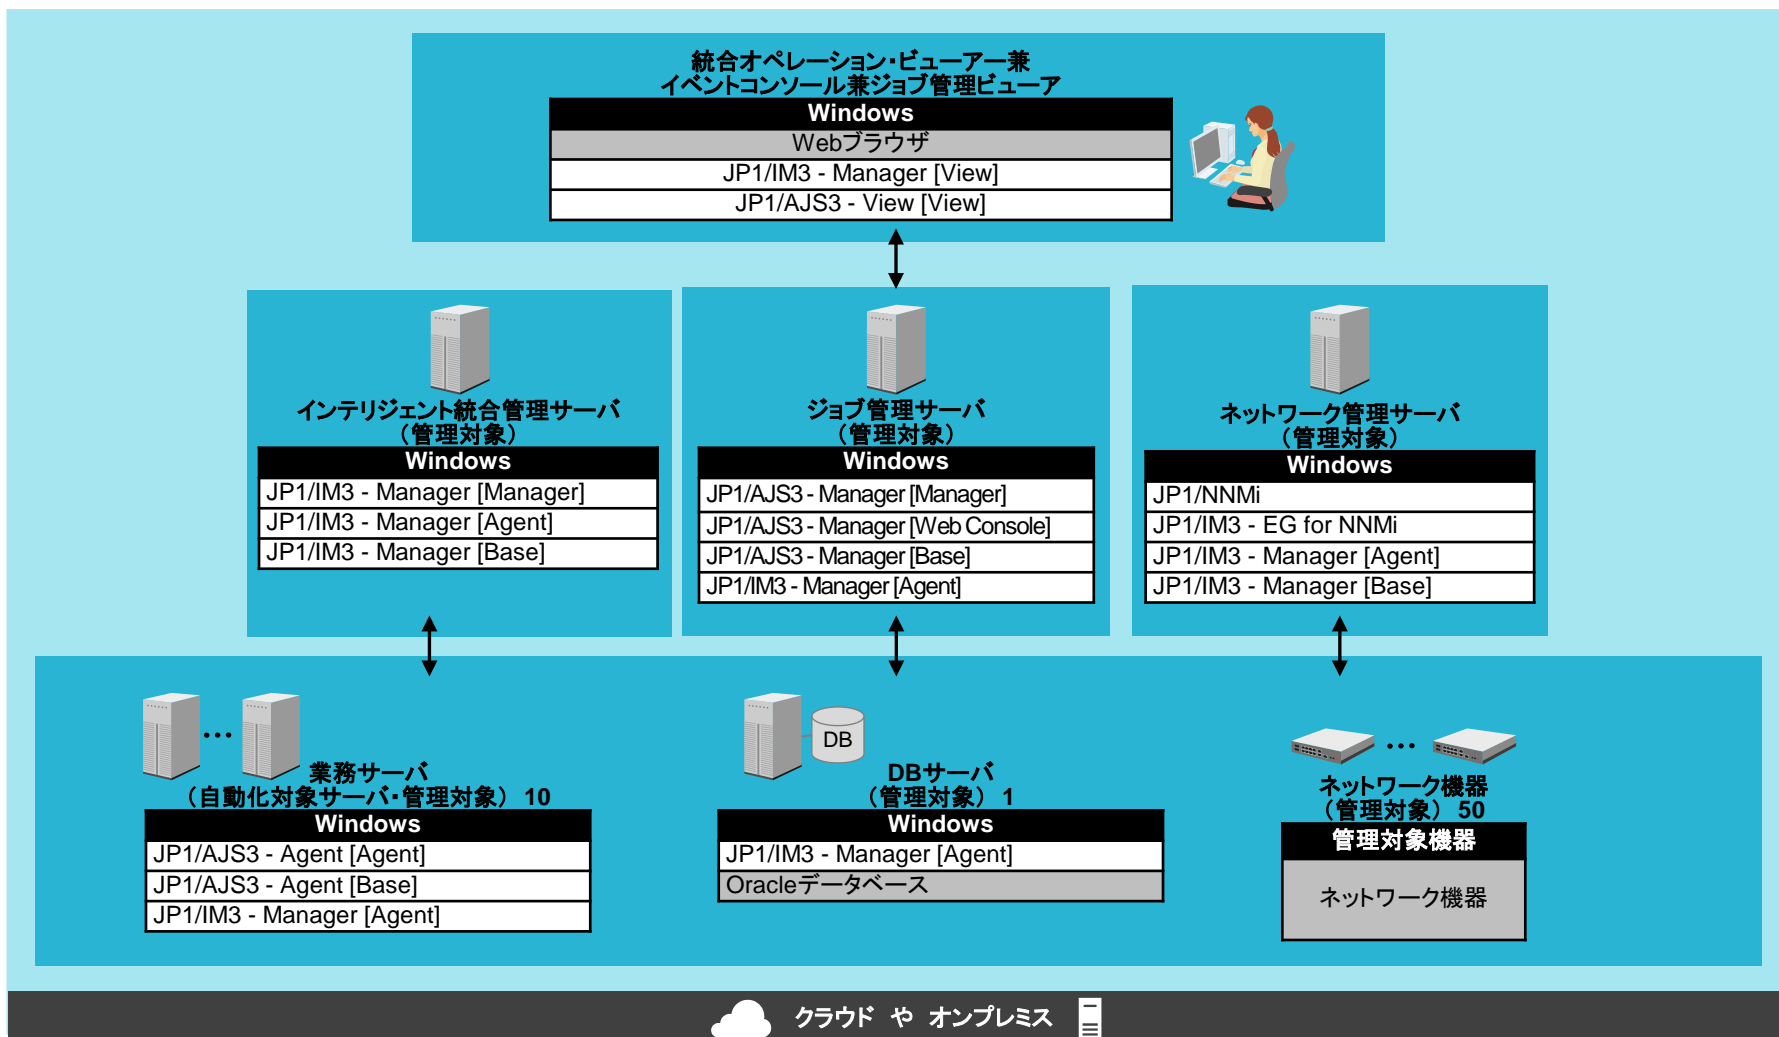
統合オペレーション・ビューアー兼
イベントコンソール兼ジョブ管理ビューア

Windows
Webブラウザ
JP1/IM3 - Manager [View]
JP1/AJS3 - View [View]

インテリジェント統合管理サーバ
（管理対象）

Windows
JP1/IM3 - Manager [Manager]
JP1/IM3 - Manager [Agent]
JP1/IM3 - Manager [Base]

ジョブ管理サーバ
（管理対象）

Windows
JP1/AJS3 - Manager [Manager]
JP1/AJS3 - Manager [Web Console]
JP1/AJS3 - Manager [Base]
JP1/IM3 - Manager [Agent]

ネットワーク管理サーバ
（管理対象）

Windows
JP1/NNMi
JP1/IM3 - EG for NNMi
JP1/IM3 - Manager [Agent]
JP1/IM3 - Manager [Base]

…
業務サーバ
（自動化対象サーバ・管理対象） 10

Windows
JP1/AJS3 - Agent [Agent]
JP1/AJS3 - Agent [Base]
JP1/IM3 - Manager [Agent]

DB
DBサーバ
（管理対象） 1

Windows
JP1/IM3 - Manager [Agent]
Oracleデータベース

…
ネットワーク機器
（管理対象） 50

管理対象機器
ネットワーク機器

クラウド や オンプレミス